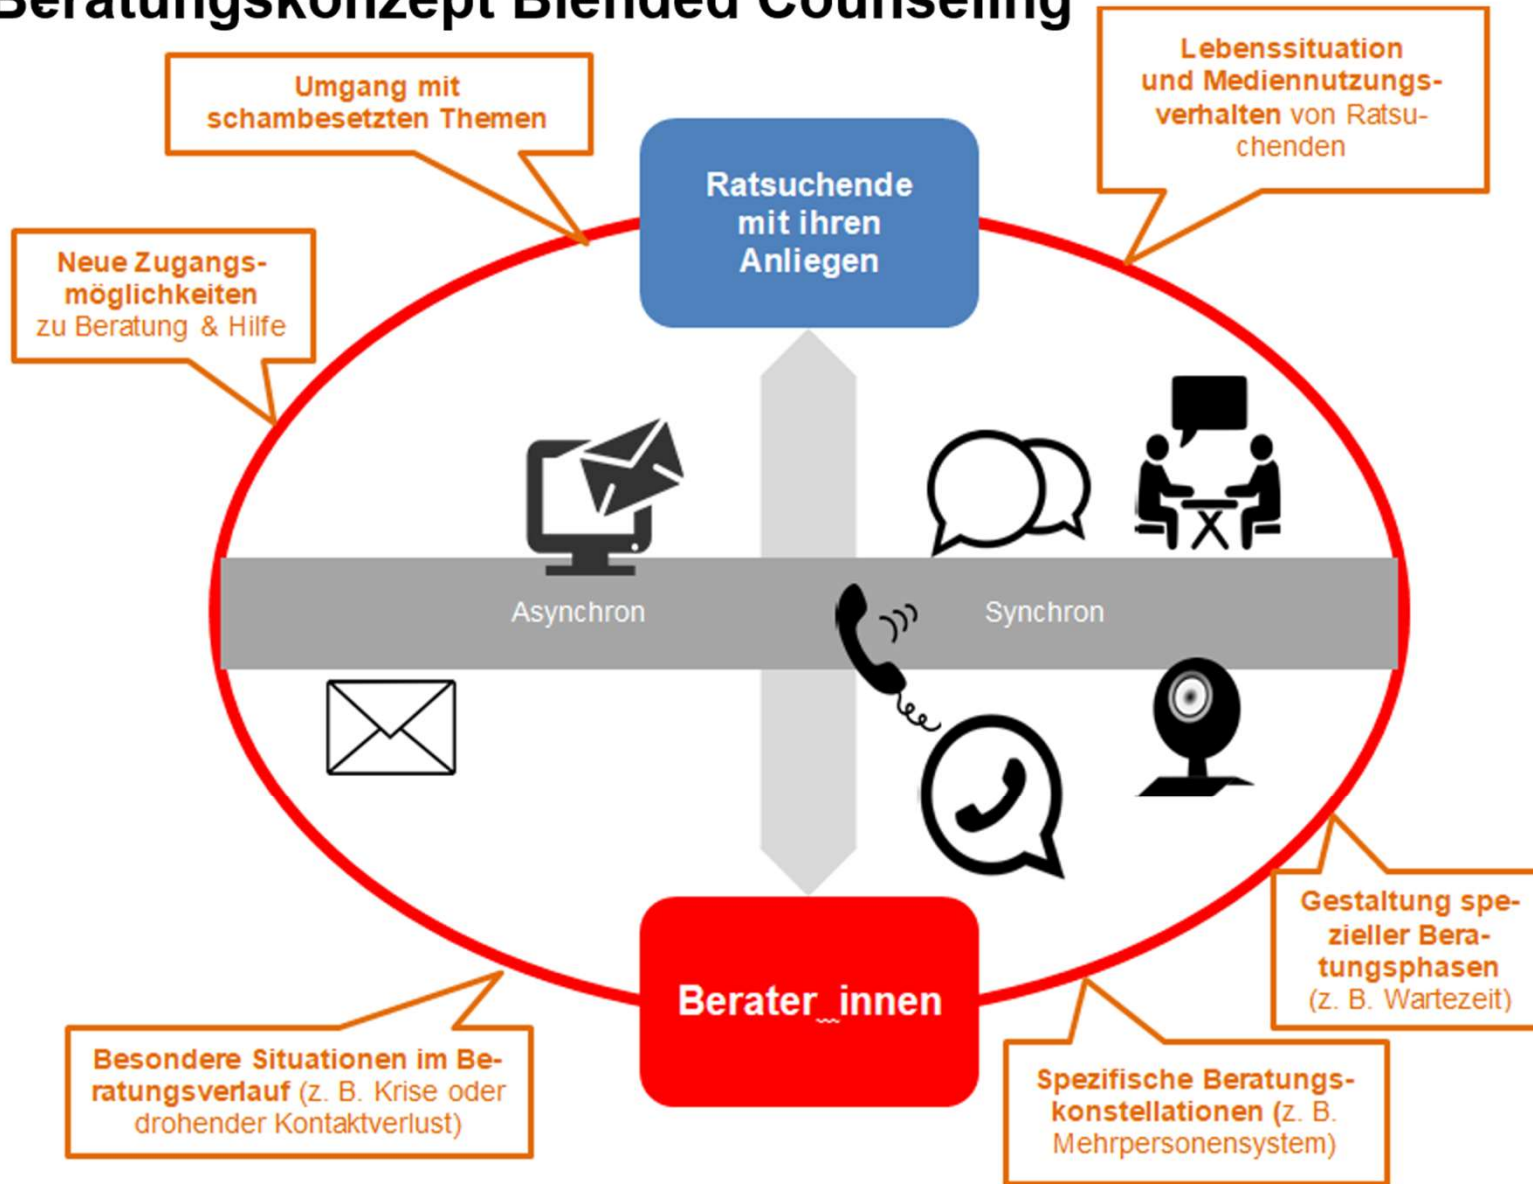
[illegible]ratungskonzept Blended Counseling

Umgang mit schambesetzten Themen

Lebenssituation und Mediennutzungsverhalten von Ratsuchenden

Neue Zugangsmöglichkeiten zu Beratung & Hilfe

Ratsuchende mit ihren Anliegen

Asynchron

Synchron

Berater_innen

Gestaltung spezieller Beratungsphasen (z. B. Wartezeit)

Besondere Situationen im Beratungsverlauf (z. B. Krise oder drohender Kontaktverlust)

Spezifische Beratungskonstellationen (z. B. Mehrpersonensystem)